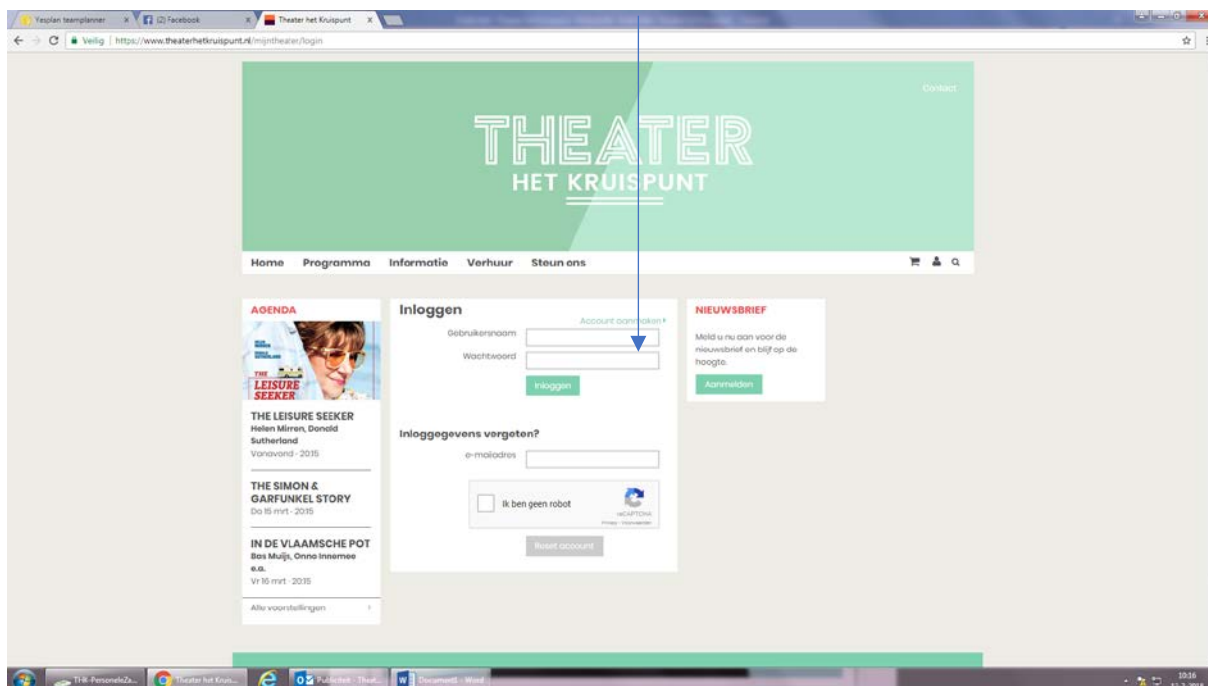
Yesplan teamplanner
(2) Facebook
Theater het Kruispunt

Veilig | https://www.theaterhetkruispunt.nl/mijntheater/login

Contact

THEATER
HET KRUISPUNT

Home Programma Informatie Verhuur Steun ons

AGENDA

THE LEISURE SEEKER

THE LEISURE SEEKER
Helen Mirren, Donald Sutherland
Vanavond - 20:15

THE SIMON & GARFUNKEL STORY
Do 15 mrt - 20:15

IN DE VLAAMSCHE POT
Bas Muijs, Onno Innemee e.a.
Vr 16 mrt - 20:15

Alle voorstellingen

Inloggen
Account aanmaken
Gebruikersnaam
Wachtwoord
Inloggen

Inloggegevens vergeten?
e-mailadres
Ik ben geen robot
reCAPTCHA
Privacy - Voorwaarden
Reset account

NIEUWSBRIEF
Meld u nu aan voor de nieuwsbrief en blijf op de hoogte.
Aanmelden

THK-PersoneleZa...
Theater het Kruis...
Publiciteit - Theat...
Document1 - Word
10:16